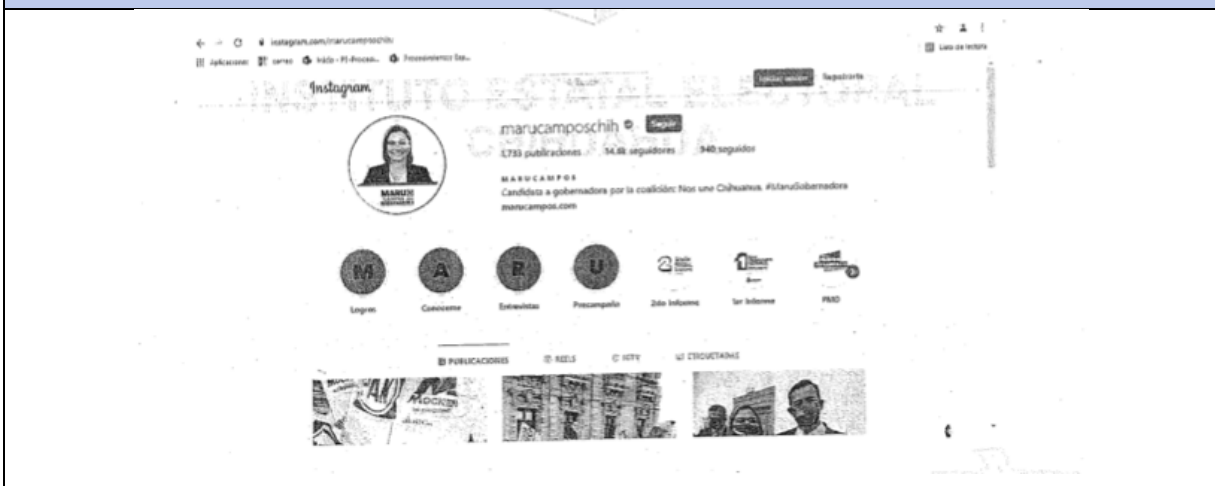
instagram.com/marucamposchih

Aplicaciones correo Inicio - PE-Proceso... Procesamiento Ele...

Lista de lectura

Instagram

Iniciar sesión Regístrate

INSTITUTO ESTATAL ELECTORAL CHIHUAHUA

marucamposchih Seguir

1,733 publicaciones 14.6k seguidores 940 seguidos

MARUCAMPOS

Candidata a gobernadora por la coalición: Nos une Chihuahua. #MaruGobernadora

marucampos.com

MARU CAMPOS

M Logros

A Conóceme

R Entrevistas

U Precampaña

2do Informe

1er Informe

PMO

PUBLICACIONES REELS IGTV ETIQUETADAS